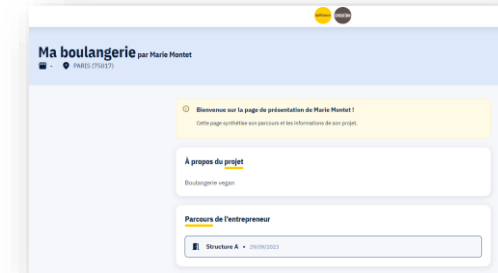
Ma boulangerie par Marie Montet

- PARIS (75017)

Bienvenue sur la page de présentation de Marie Montet !

Cette page synthétise son parcours et les informations de son projet.

À propos du projet

Boulangerie vegan

Parcours de l'entrepreneur

Structure A • 29/09/2023